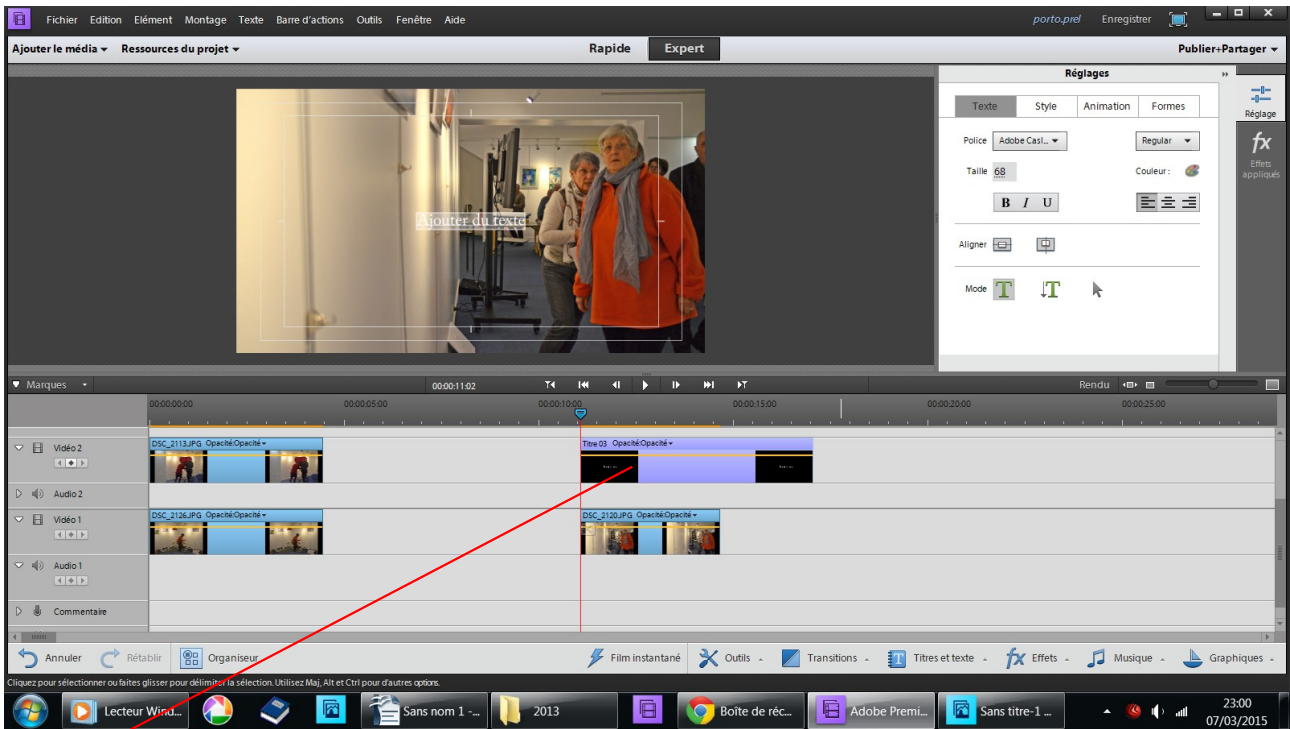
Fichier Edition Elément Montage Texte Barre d'actions Outils Fenêtre Aide

porto.prel Enregistrer

Ajouter le média ▾ Ressources du projet ▾

Rapide Expert

Publier+Partager ▾

Ajouter du texte

Réglages

Texte Style Animation Formes

Police Adobe Casl... Regular

Taille 68 Couleur :

B I U

Aligner

Mode

Réglage

fx

Effets appliqués

Marques

00:00:11:02

Rendu

00:00:00:00 00:00:05:00 00:00:10:00 00:00:15:00 00:00:20:00 00:00:25:00

Vidéo 2

DSC_2113.JPG Opacité:Opacité ▾

Titre 03 Opacité:Opacité ▾

Audio 2

Vidéo 1

DSC_2126.JPG Opacité:Opacité ▾

DSC_2120.JPG Opacité:Opacité ▾

Audio 1

Commentaire

Annuler Rétablir Organiseur

Film instantané Outils Transitions Titres et texte Effets Musique Graphiques

Cliquez pour sélectionner ou faites glisser pour délimiter la sélection. Utilisez Maj, Alt et Ctrl pour d'autres options.

Lecteur Wind... Sans nom 1 -... 2013 Boîte de réc... Adobe Premi... Sans titre-1 ...

23:00
07/03/2015